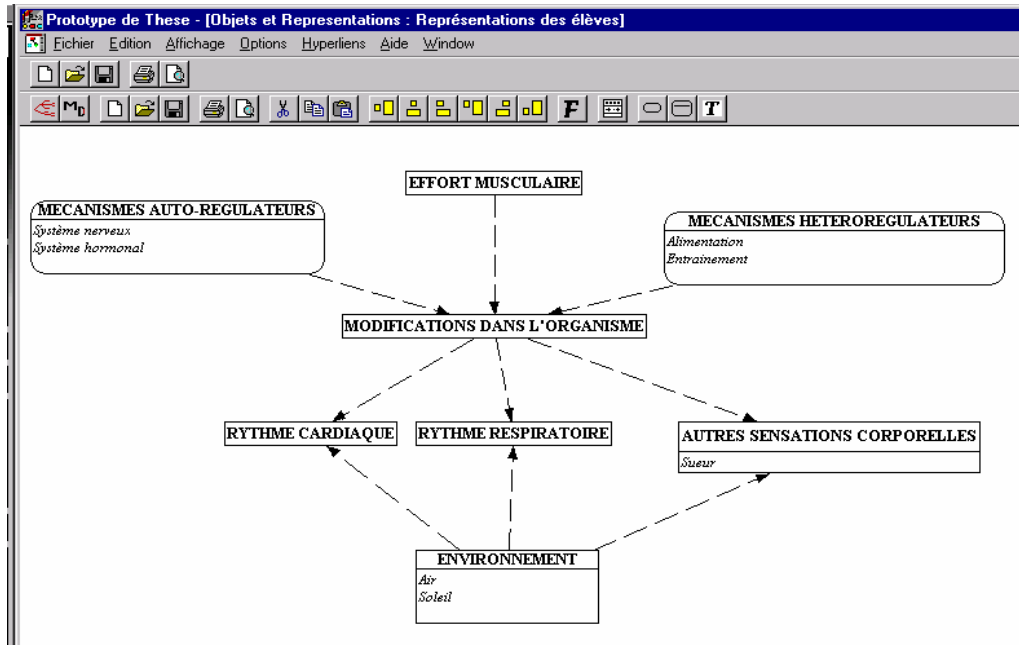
Prototype de These - [Objets et Representations : Représentations des élèves]

Fichier Edition Affichage Options Hyperliens Aide Window

EFFORT MUSCULAIRE

MECANISMES AUTO-REGULATEURS
Système nerveux
Système hormonal

MECANISMES HETEROREGULATEURS
Alimentation
Entrainement

MODIFICATIONS DANS L'ORGANISME

RYTHME CARDIAQUE

RYTHME RESPIRATOIRE

AUTRES SENSATIONS CORPORELLES
Sueur

ENVIRONNEMENT
Air
Soleil